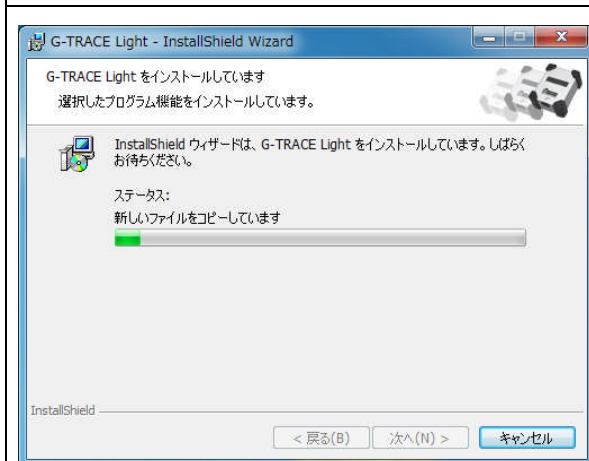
G-TRACE Light - InstallShield Wizard

G-TRACE Light をインストールしています

選択したプログラム機能をインストールしています。

InstallShield ウィザードは、G-TRACE Light をインストールしています。しばらくお待ちください。

ステータス:

新しいファイルをコピーしています

InstallShield

< 戻る(B)

次へ(N) >

キャンセル